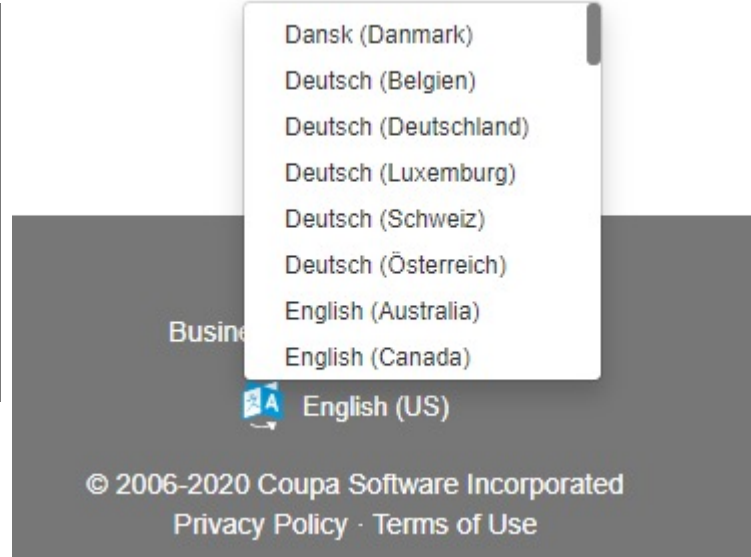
Dansk (Danmark)
Deutsch (Belgien)
Deutsch (Deutschland)
Deutsch (Luxemburg)
Deutsch (Schweiz)
Deutsch (Österreich)
English (Australia)
English (Canada)

Busine

English (US)

© 2006-2020 Coupa Software Incorporated
Privacy Policy · Terms of Use